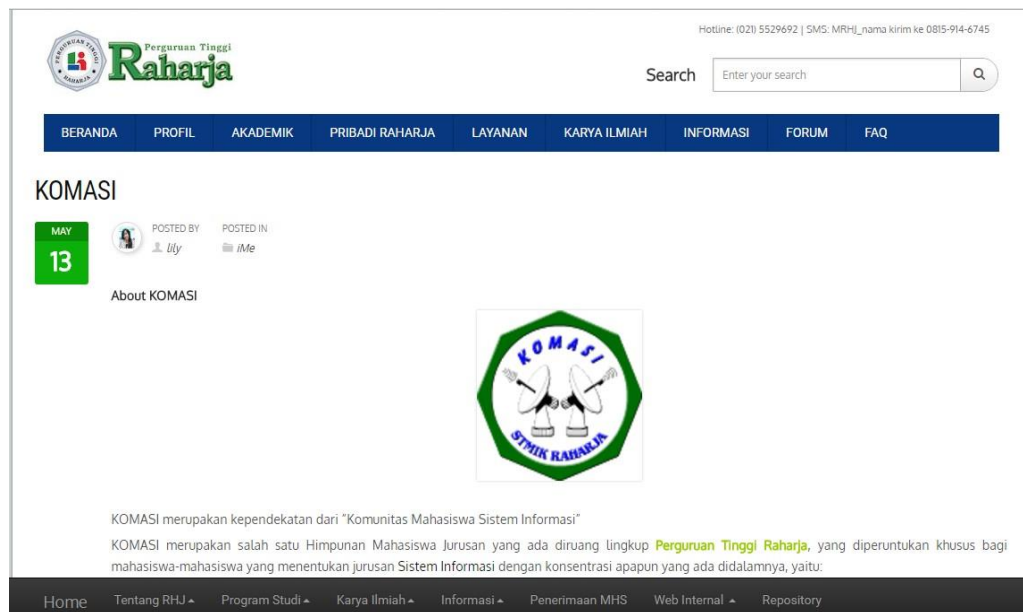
Hotline: (021) 5529692 | SMS: MRHJ_nama kirim ke 0815-914-6745

PERGURUAN TINGGI RAHARJA

Perguruan Tinggi Raharja

Search

Enter your search

BERANDA PROFIL AKADEMIK PRIBADI RAHARJA LAYANAN KARYA ILMIAH INFORMASI FORUM FAQ

KOMASI

MAY 13

POSTED BY lily

POSTED IN iMe

About KOMASI

KOMASI

STMIK RAHARJA

KOMASI merupakan kependekatan dari "Komunitas Mahasiswa Sistem Informasi"

KOMASI merupakan salah satu Himpunan Mahasiswa Jurusan yang ada diruang lingkup Perguruan Tinggi Raharja, yang diperuntukan khusus bagi mahasiswa-mahasiswa yang menentukan jurusan Sistem Informasi dengan konsentrasi apapun yang ada didalamnya, yaitu:

Home Tentang RHJ Program Studi Karya Ilmiah Informasi Penerimaan MHS Web Internal Repository